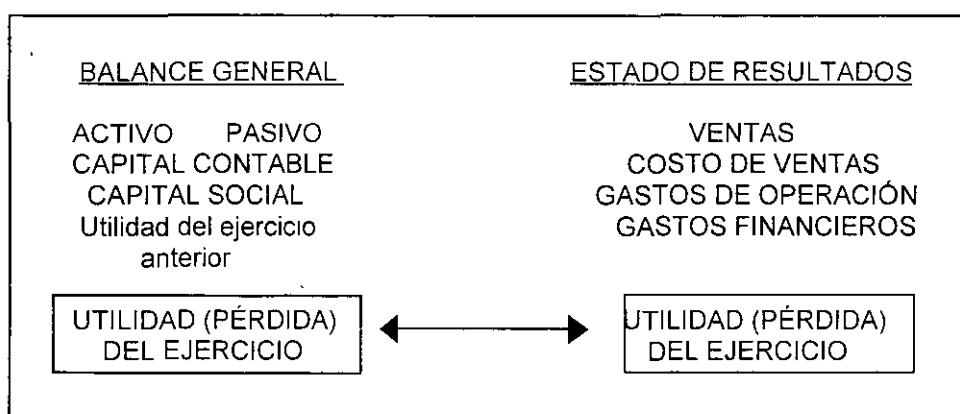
BALANCE GENERAL

ACTIVO PASIVO
CAPITAL CONTABLE
CAPITAL SOCIAL
Utilidad del ejercicio anterior

UTILIDAD (PÉRDIDA) DEL EJERCICIO

ESTADO DE RESULTADOS

VENTAS
COSTO DE VENTAS
GASTOS DE OPERACIÓN
GASTOS FINANCIEROS

UTILIDAD (PÉRDIDA) DEL EJERCICIO